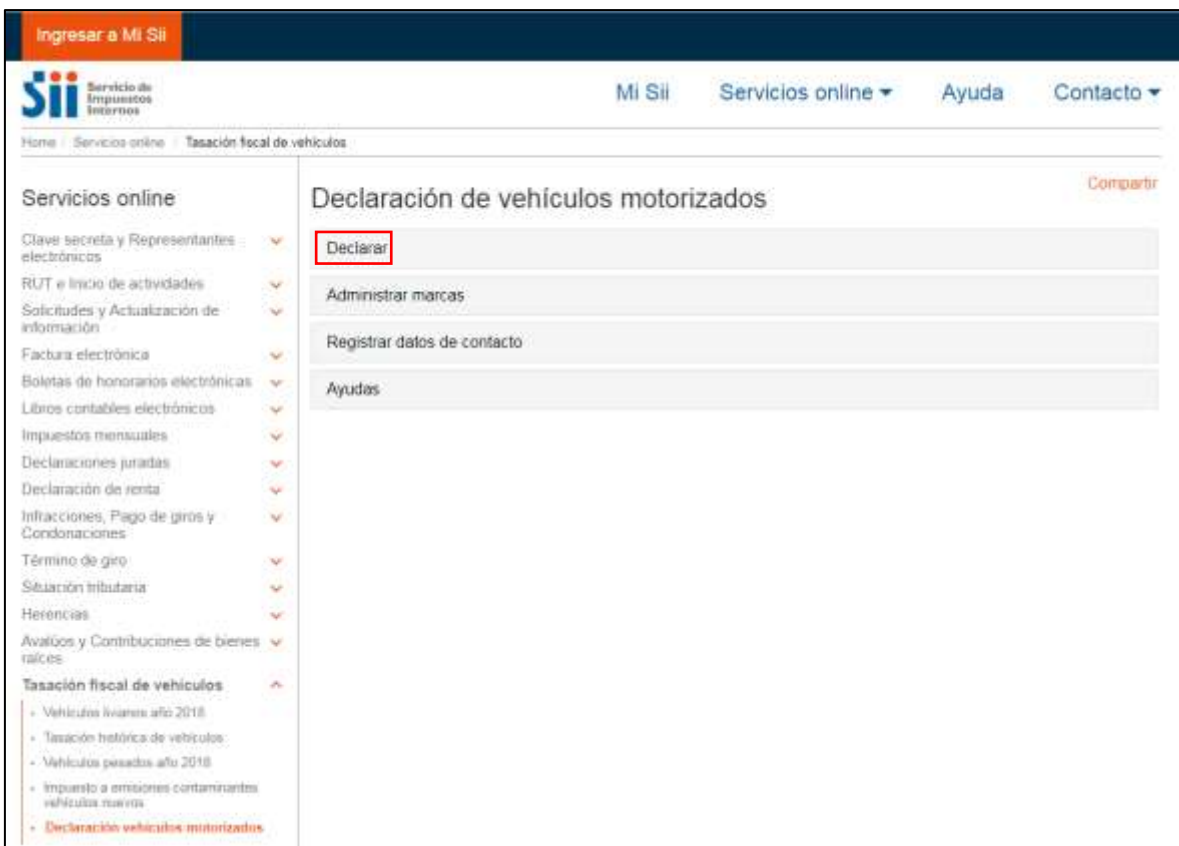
Ingresar a Mi Sii

Sii Servicio de Impuestos Internos

Mi Sii Servicios online ▾ Ayuda Contacto ▾

Home Servicios online Tasación fiscal de vehículos

Servicios online

Clave secreta y Representantes electrónicos
RUT e Inicio de actividades
Solicitudes y Actualización de información
Factura electrónica
Boletas de honorarios electrónicas
Libros contables electrónicos
Impuestos mensuales
Declaraciones juradas
Declaración de renta
Infracciones, Pago de giros y Condonaciones
Término de giro
Situación tributaria
Herencias
Avalúos y Contribuciones de bienes raíces
Tasación fiscal de vehículos
- Vehículos livianos año 2018
- Tasación histórica de vehículos
- Vehículos pesados año 2018
- Impuesto a emisiones contaminantes vehículos nuevos
- Declaración vehículos motorizados

Declaración de vehículos motorizados

Compartir

Declarar

Administrar marcas

Registrar datos de contacto

Ayudas